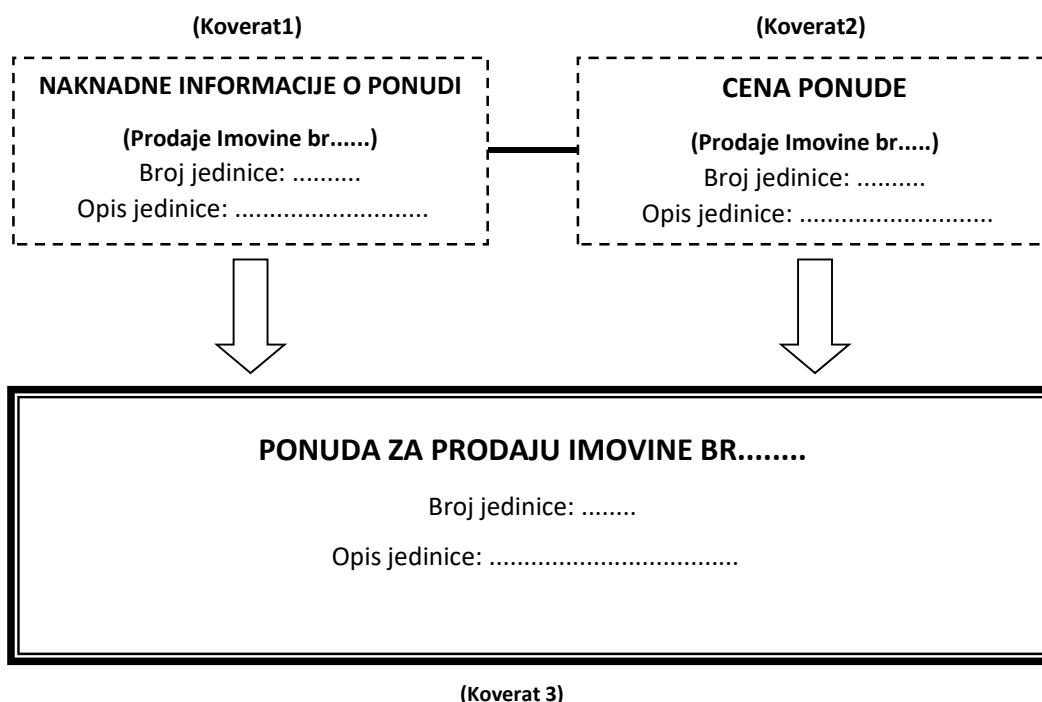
(Koverat1)

NAKNADNE INFORMACIJE O PONUDI

(Prodaje Imovine br......)

Broj jedinice: ..........

Opis jedinice: ............................

(Koverat2)

CENA PONUDE

(Prodaje Imovine br.....)

Broj jedinice: ..........

Opis jedinice: ...........................

PONUDA ZA PRODAJU IMOVINE BR........

Broj jedinice: ........

Opis jedinice: ...................................

(Koverat 3)